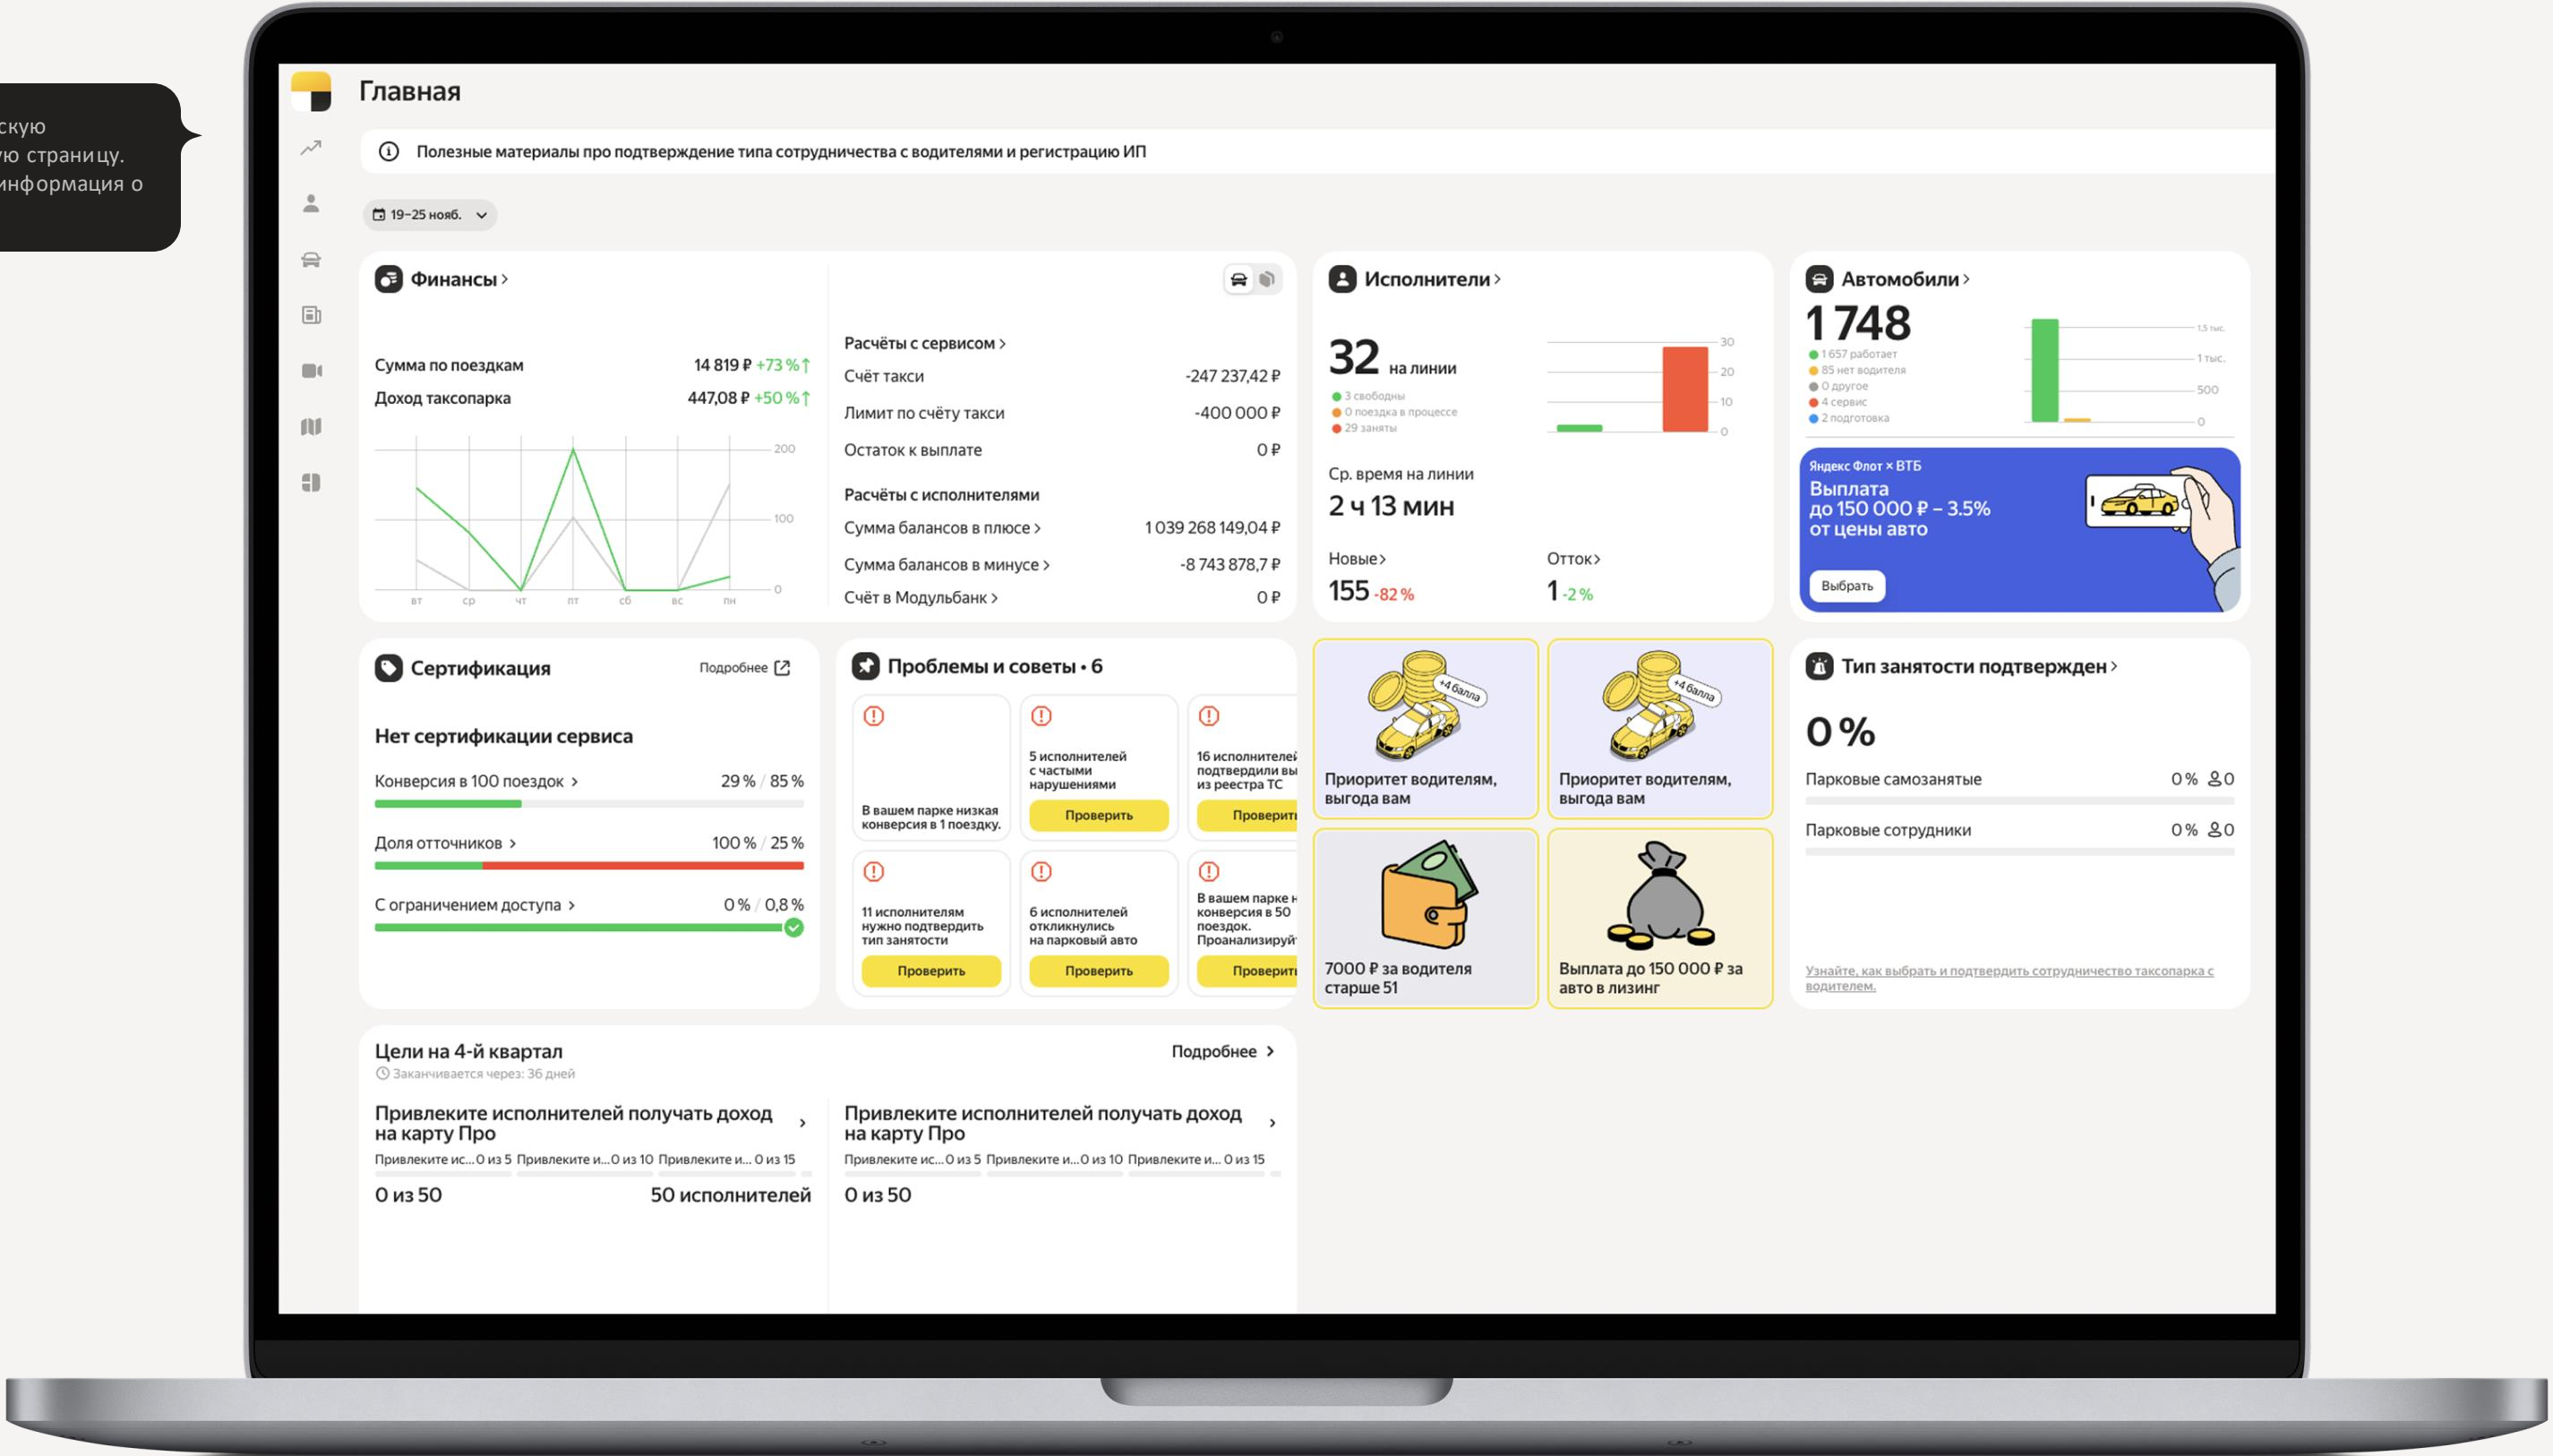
скую
ю страницу.
информация о

Главная

Полезные материалы про подтверждение типа сотрудничества с водителями и регистрацию ИП

19–25 нояб.

Финансы >

Сумма по поездкам 14 819 ₽ +73 %
Доход таксопарка 447,08 ₽ +50 %

200
100
0
вт ср чт пт сб вс пн

Расчёты с сервисом >
Счёт такси -247 237,42 ₽
Лимит по счёту такси -400 000 ₽
Остаток к выплате 0 ₽

Расчёты с исполнителями
Сумма балансов в плюсе > 1 039 268 149,04 ₽
Сумма балансов в минусе > -8 743 878,7 ₽
Счёт в Модульбанк > 0 ₽

Исполнители >

32 на линии
3 свободны
0 поездка в процессе
29 заняты

30
20
10
0

Ср. время на линии
2 ч 13 мин

Новые >
155 -82 %

Отток >
1 -2 %

Автомобили >
1 748
1 657 работает
85 нет водителя
0 другое
4 сервис
2 подготовка

1,5 тыс.
1 тыс.
500
0

Яндекс Флот × ВТБ
Выплата до 150 000 ₽ – 3.5% от цены авто
Выбрать

Сертификация
Подробнее

Нет сертификации сервиса
Конверсия в 100 поездок > 29 % / 85 %
Доля отточников > 100 % / 25 %
С ограничением доступа > 0 % / 0,8 %

Проблемы и советы • 6

В вашем парке низкая конверсия в 1 поездку.

5 исполнителей с частыми нарушениями
Проверить

16 исполнителей подтвердили вы из реестра ТС
Проверить

11 исполнителям нужно подтвердить тип занятости
Проверить

6 исполнителей откликнулись на парковый авто
Проверить

В вашем парке н конверсия в 50 поездок. Проанализируй
Проверить

+4 балла
Приоритет водителям, выгода вам

+4 балла
Приоритет водителям, выгода вам

7000 ₽ за водителя старше 51

Выплата до 150 000 ₽ за авто в лизинг

Тип занятости подтвержден >
0 %
Парковые самозанятые 0 % 0
Парковые сотрудники 0 % 0

Узнайте, как выбрать и подтвердить сотрудничество таксопарка с водителем.

Цели на 4-й квартал
Заканчивается через: 36 дней
Подробнее >

Привлеките исполнителей получать доход на карту Про
Привлеките ис... 0 из 5 Привлеките и... 0 из 10 Привлеките и... 0 из 15
0 из 50 50 исполнителей

Привлеките исполнителей получать доход на карту Про
Привлеките ис... 0 из 5 Привлеките и... 0 из 10 Привлеките и... 0 из 15
0 из 50